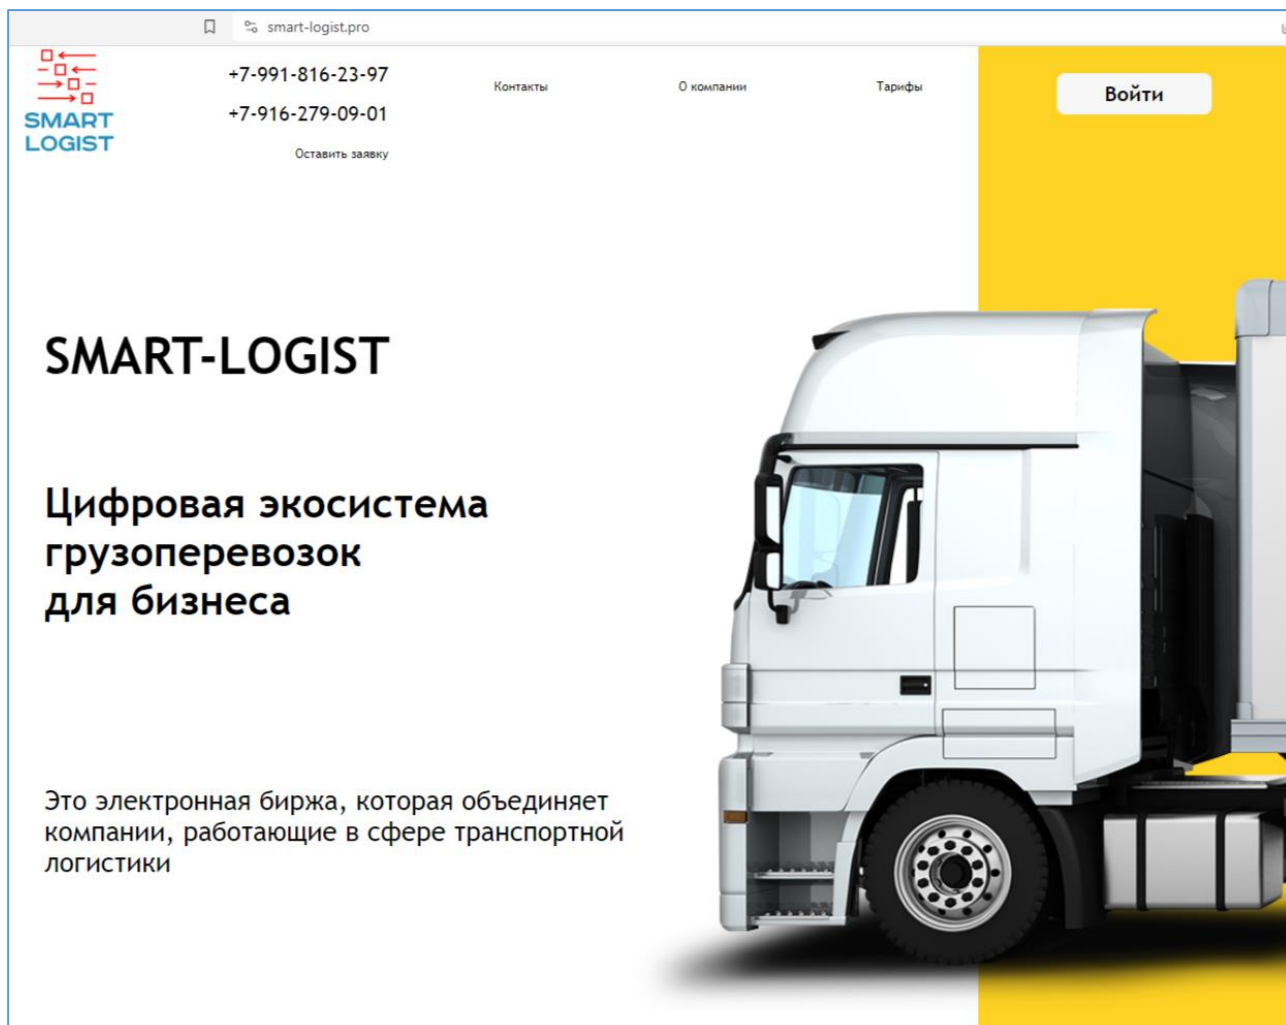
smart-logist.pro

SMART LOGIST

+7-991-816-23-97

+7-916-279-09-01

Оставить заявку

Контакты

О компании

Тарифы

Войти

SMART-LOGIST

Цифровая экосистема грузоперевозок для бизнеса

Это электронная биржа, которая объединяет компании, работающие в сфере транспортной логистики